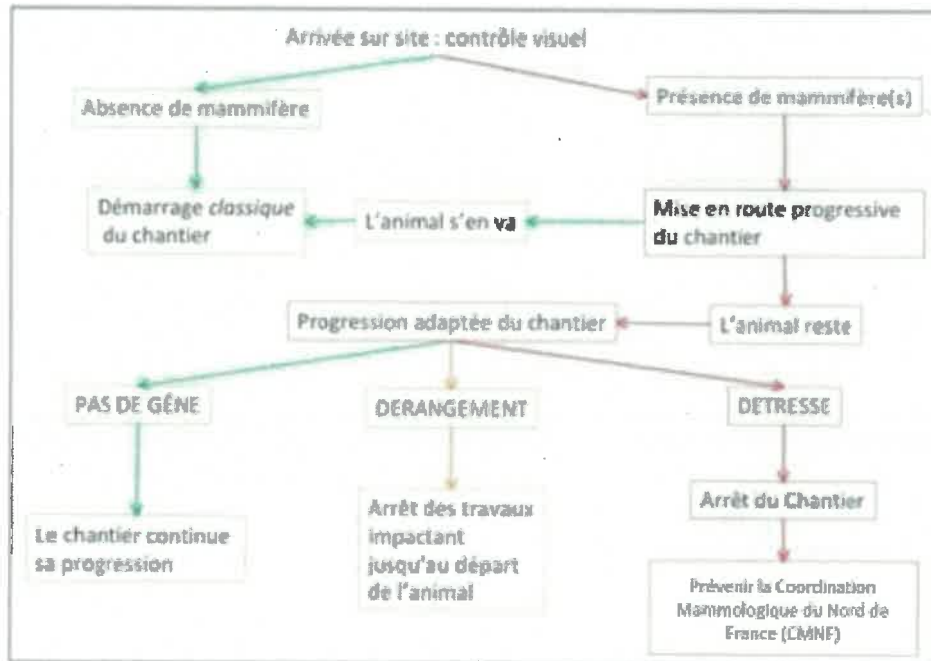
Arrivée sur site : contrôle visuel

Absence de mammifère

Présence de mammifère(s)

Démarrage classique du chantier

L'animal s'en va

Mise en route progressive du chantier

Progression adaptée du chantier

L'animal reste

PAS DE GÊNE

DERANGEMENT

DETRESSE

Le chantier continue sa progression

Arrêt des travaux impactant jusqu'au départ de l'animal

Arrêt du Chantier

Prévenir la Coordination Mammologique du Nord de France (CMNF)